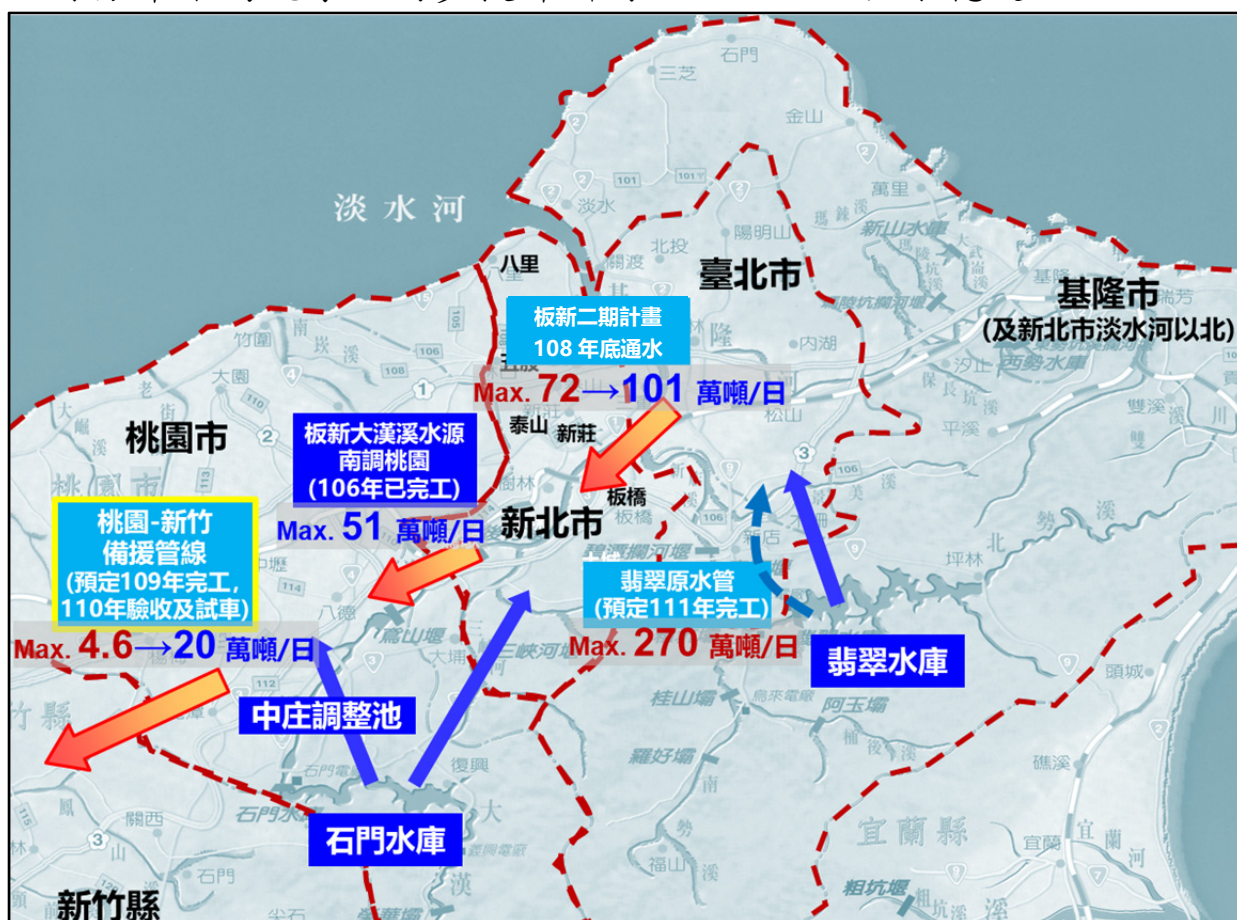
石門

三芝

金山

萬里

淡水河

淡水

北投

陽明山

新山水庫

八里

臺北市

基隆市
(及新北市淡水河以北)

板新二期計畫
108 年底通水

Max. 72→101 萬噸/日

內湖

汐止

西勢水庫

松山

竹圍

大園

泰山

新莊

平溪

雙溪

桃園市

板新大漢溪水源
南調桃園
(106年已完工)

板橋

桃園-新竹
備援管線
(預定109年完工，
110年驗收及試車)

Max. 51 萬噸/日

新北市

八德

翡翠原水管
(預定111年完工)

坪林

鳶山堰

Max. 4.6→20 萬噸/日

Max. 270 萬噸/日

翡翠水庫

大埔

三峽河

中庄調整池

桂山壩

阿玉壩

頭城

羅好壩

復興

石門水庫

福山

礁溪

宜蘭縣

宜蘭

粗坑壩

新竹縣

石門